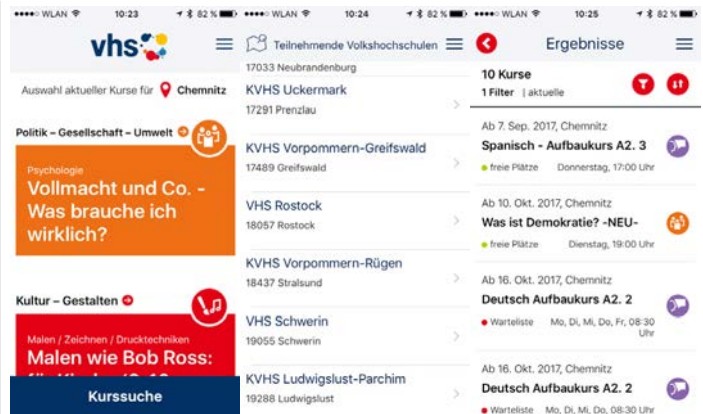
••••• WLAN 10:23 82 %

vhs

Auswahl aktueller Kurse für Chemnitz

Politik – Gesellschaft – Umwelt

Psychologie

Vollmacht und Co. - Was brauche ich wirklich?

Kultur – Gestalten

Malen / Zeichnen / Drucktechniken

Malen wie Bob Ross: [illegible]

Kurssuche

••••• WLAN 10:24 82 %

Teilnehmende Volkshochschulen

17033 Neubrandenburg

KVHS Uckermark
17291 Prenzlau

KVHS Vorpommern-Greifswald
17489 Greifswald

VHS Rostock
18057 Rostock

KVHS Vorpommern-Rügen
18437 Stralsund

VHS Schwerin
19055 Schwerin

KVHS Ludwigslust-Parchim
19288 Ludwigslust

••••• WLAN 10:25 82 %

Ergebnisse

10 Kurse
1 Filter | aktuelle

Ab 7. Sep. 2017, Chemnitz
Spanisch - Aufbaukurs A2. 3
freie Plätze Donnerstag, 17:00 Uhr

Ab 10. Okt. 2017, Chemnitz
Was ist Demokratie? -NEU-
freie Plätze Dienstag, 19:00 Uhr

Ab 16. Okt. 2017, Chemnitz
Deutsch Aufbaukurs A2. 2
Warteliste Mo, Di, Mi, Do, Fr, 08:30 Uhr

Ab 16. Okt. 2017, Chemnitz
Deutsch Aufbaukurs A2. 2
Warteliste Mo, Di, Mi, Do, 08:30 Uhr